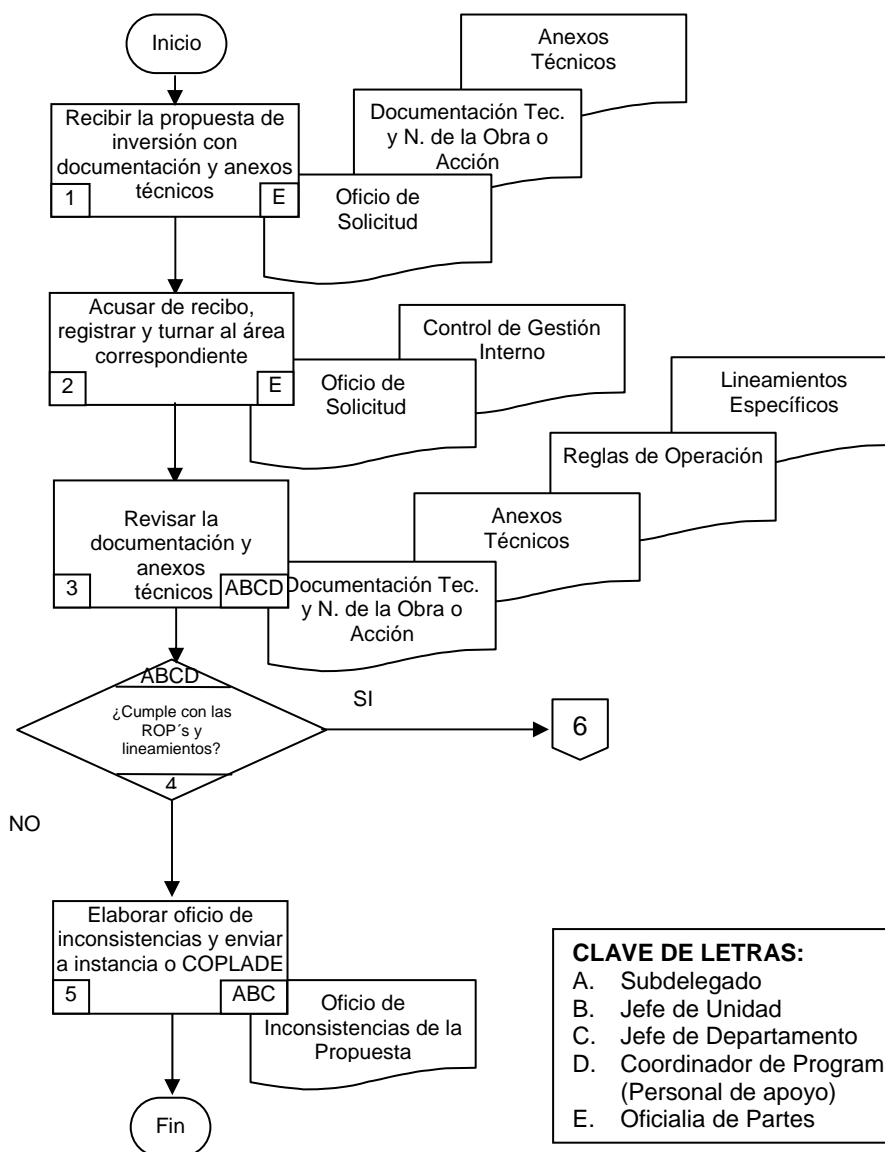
Inicio

Recibir la propuesta de inversión con documentación y anexos técnicos

1

E

Anexos Técnicos

Documentación Tec. y N. de la Obra o Acción

Oficio de Solicitud

Acusar de recibo, registrar y turnar al área correspondiente

2

E

Control de Gestión Interno

Oficio de Solicitud

Revisar la documentación y anexos técnicos

3

ABCD

Lineamientos Específicos

Reglas de Operación

Anexos Técnicos

Documentación Tec. y N. de la Obra o Acción

ABCD

¿Cumple con las ROP´s y lineamientos?

4

SI

6

NO

Elaborar oficio de inconsistencias y enviar a instancia o COPLADE

5

ABC

Oficio de Inconsistencias de la Propuesta

Fin

**CLAVE DE LETRAS:**
A. Subdelegado
B. Jefe de Unidad
C. Jefe de Departamento
D. Coordinador de Program
(Personal de apoyo)
E. Oficialia de Partes